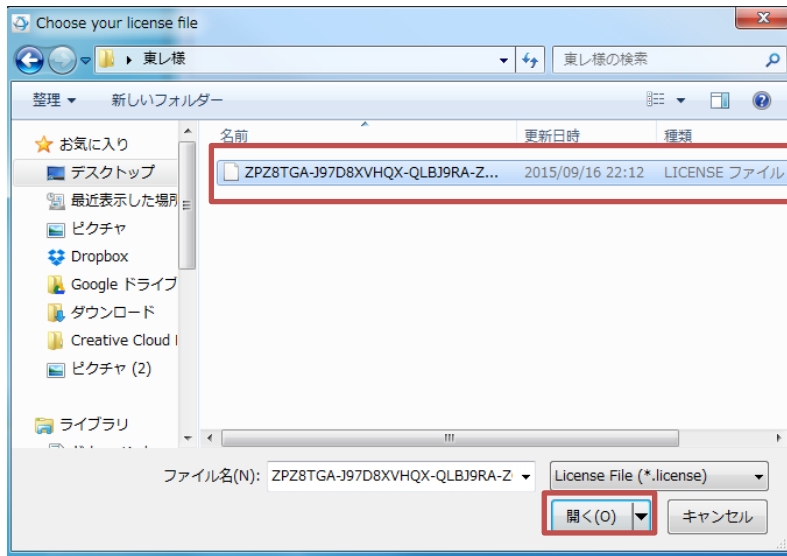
Choose your license file

東レ様

東レ様の検索

整理 ▾ 新しいフォルダー

お気に入り
デスクトップ
最近表示した場所
ピクチャ
Dropbox
Google ドライブ
ダウンロード
Creative Cloud
ピクチャ (2)

ライブラリ

| 名前 | 更新日時 | 種類 |
|---|---|---|
| ZPZ8TGA-J97D8XVHQX-QLBJ9RA-Z... | 2015/09/16 22:12 | LICENSE ファイル |

ファイル名(N): ZPZ8TGA-J97D8XVHQX-QLBJ9RA-Z

License File (*.license)

開く(O)

キャンセル